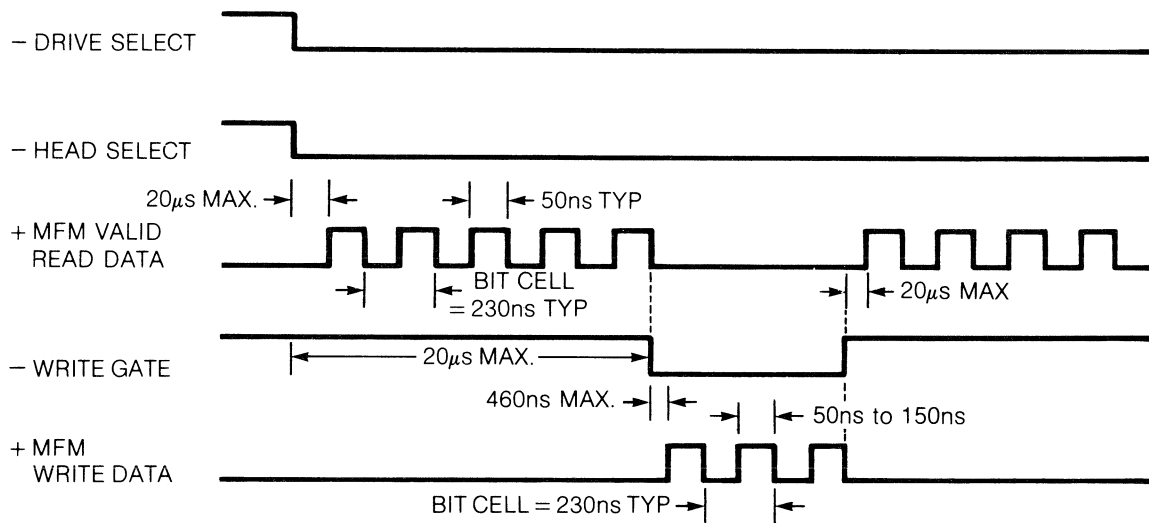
– DRIVE SELECT

– HEAD SELECT

20$\mu$s MAX.

50ns TYP

+ MFM VALID READ DATA

BIT CELL = 230ns TYP

20$\mu$s MAX

– WRITE GATE

20$\mu$s MAX.

460ns MAX.

50ns to 150ns

+ MFM WRITE DATA

BIT CELL = 230ns TYP